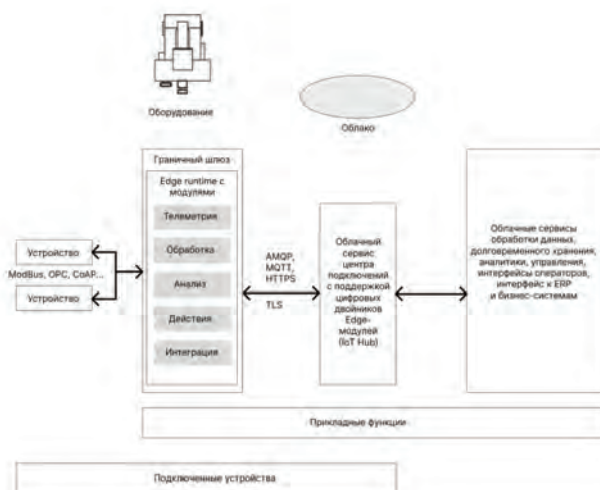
Оборудование

Облако

Граничный шлюз

Edge runtime с модулями

Телеметрия

Обработка

Анализ

Действия

Интеграция

Устройство

ModBus, OPC, CoAP...

Устройство

AMQP, MQTT, HTTPS

TLS

Облачный сервис центра подключений с поддержкой цифровых двойников Edge-модулей (IoT Hub)

Облачные сервисы обработки данных, долговременного хранения, аналитики, управления, интерфейсы операторов, интерфейс к ERP и бизнес-системам

Прикладные функции

Подключенные устройства